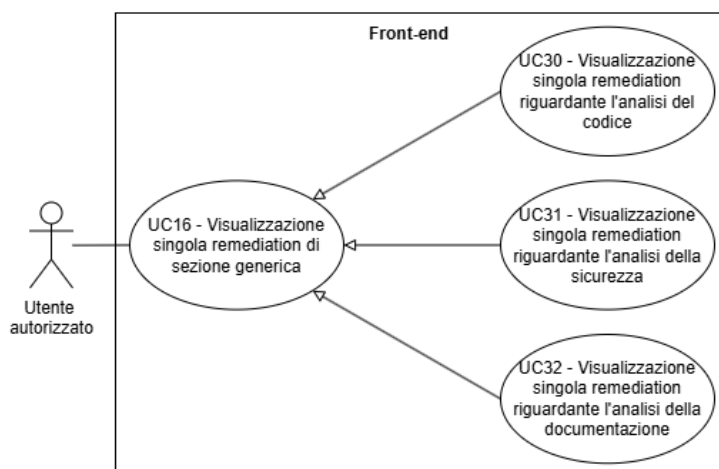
Front-end

UC30 - Visualizzazione singola remediation riguardante l'analisi del codice

UC16 - Visualizzazione singola remediation di sezione generica

UC31 - Visualizzazione singola remediation riguardante l'analisi della sicurezza

Utente autorizzato

UC32 - Visualizzazione singola remediation riguardante l'analisi della documentazione